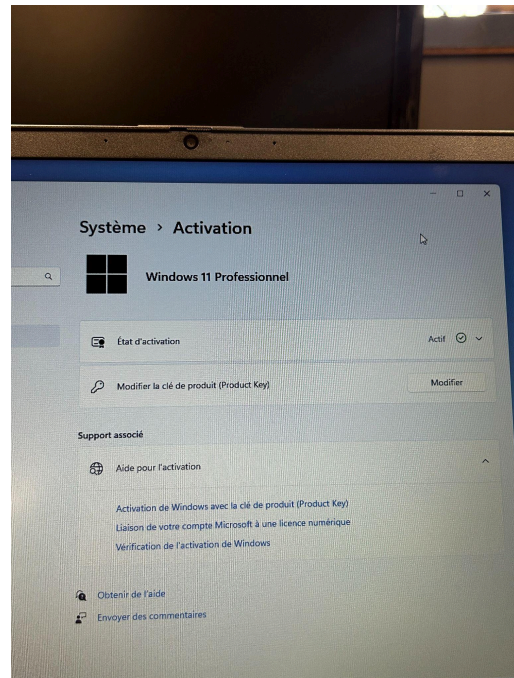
Système › Activation

Windows 11 Professionnel

État d'activation

Actif

Modifier la clé de produit (Product Key)

Modifier

Support associé

Aide pour l'activation

Activation de Windows avec la clé de produit (Product Key)

Liaison de votre compte Microsoft à une licence numérique

Vérification de l'activation de Windows

Obtenir de l'aide

Envoyer des commentaires